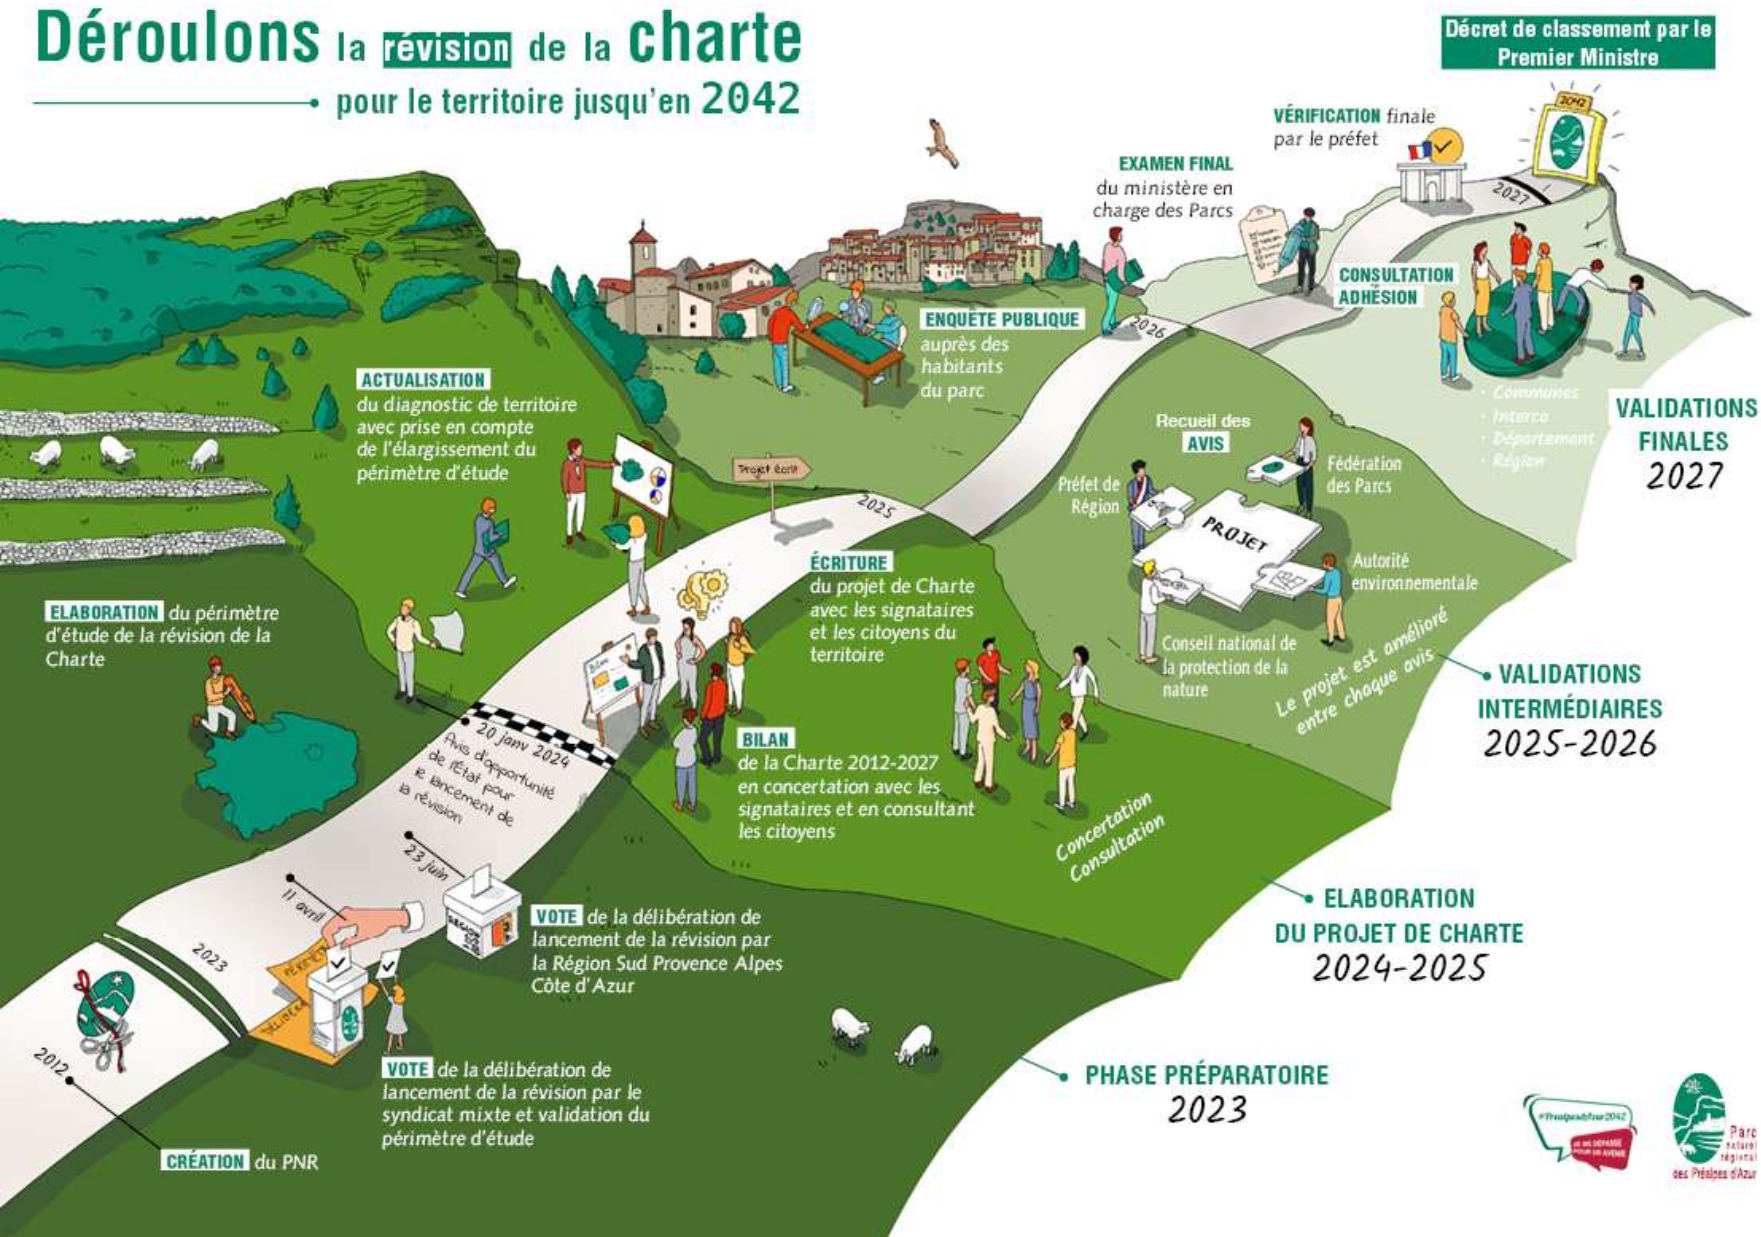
Déroulons la révision de la charte pour le territoire jusqu'en 2042

Décret de classement par le Premier Ministre

2042

VÉRIFICATION finale par le préfet

2027

EXAMEN FINAL du ministère en charge des Parcs

CONSULTATION ADHÉSION

· Communes
· Interco
· Département
· Région

VALIDATIONS FINALES 2027

2026

ENQUÊTE PUBLIQUE auprès des habitants du parc

ACTUALISATION du diagnostic de territoire avec prise en compte de l'élargissement du périmètre d'étude

Projet écrit

2025

Recueil des AVIS

Préfet de Région

Fédération des Parcs

PROJET

Autorité environnementale

Conseil national de la protection de la nature

Le projet est amélioré entre chaque avis

VALIDATIONS INTERMÉDIAIRES 2025-2026

ÉCRITURE du projet de Charte avec les signataires et les citoyens du territoire

ELABORATION du périmètre d'étude de la révision de la Charte

Bilan

20 janv 2024 Avis d'opportunité de l'État pour le lancement de la révision

BILAN de la Charte 2012-2027 en concertation avec les signataires et en consultant les citoyens

Concertation Consultation

ELABORATION DU PROJET DE CHARTE 2024-2025

23 juin

11 avril

2023

RÉGION SUD

VOTE de la délibération de lancement de la révision par la Région Sud Provence Alpes Côte d'Azur

2012

VOTE de la délibération de lancement de la révision par le syndicat mixte et validation du périmètre d'étude

PHASE PRÉPARATOIRE 2023

CRÉATION du PNR

#Préalpesdazur2042

Parc naturel régional des Préalpes d'Azur